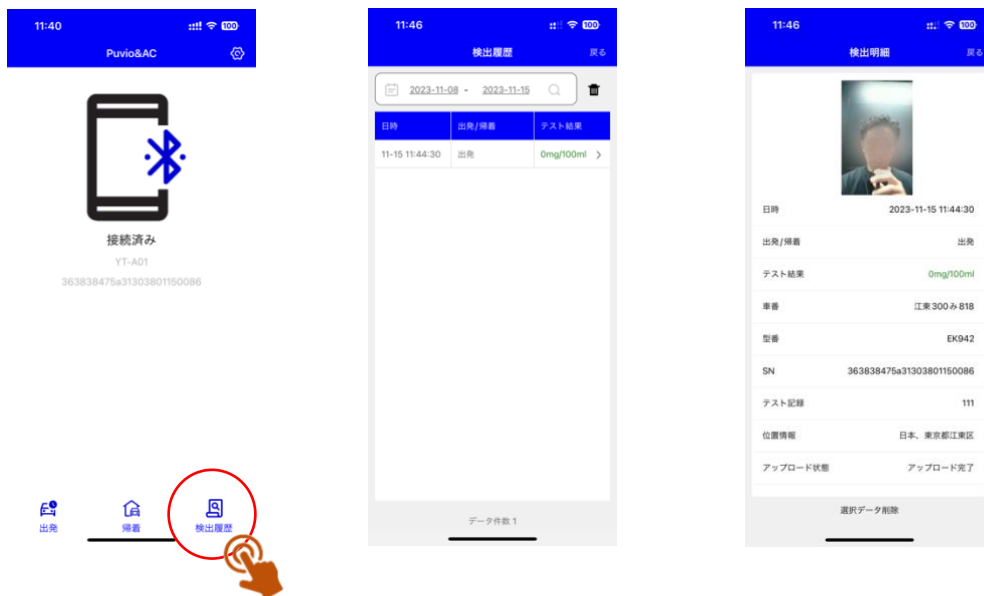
11:40 100

Puvio&AC

接続済み

YT-A01

363838475a31303801150086

出発 帰着 検出履歴

11:46 100

検出履歴 戻る

2023-11-08 - 2023-11-15

| 日時 | 出発/帰着 | テスト結果 |
|---|---|---|
| 11-15 11:44:30 | 出発 | 0mg/100ml |

データ件数 1

11:46 100

検出明細 戻る

| | |
|---|---|
| 日時 | 2023-11-15 11:44:30 |
| 出発/帰着 | 出発 |
| テスト結果 | 0mg/100ml |
| 車番 | 江東300み818 |
| 型番 | EK942 |
| SN | 363838475a31303801150086 |
| テスト記録 | 111 |
| 位置情報 | 日本、東京都江東区 |
| アップロード状態 | アップロード完了 |

選択データ削除